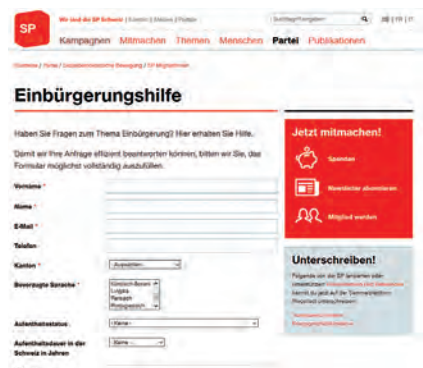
SP

Wir sind die SP Schweiz | Kontakt | Medien | Politik

Suchbegriff eingeben

DE | FR | IT

Kampagnen Mitmachen Themen Menschen Partei Publikationen

Startseite / Partei / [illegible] / SP Mitgliedschaft

Einbürgerungshilfe

Haben Sie Fragen zum Thema Einbürgerung? Hier erhalten Sie Hilfe.

Damit wir Ihre Anfrage effizient beantworten können, bitten wir Sie, das Formular möglichst vollständig auszufüllen.

Vorname *

Name *

E-Mail *

Telefon

Kanton *

- Auswählen -

Bevorzugte Sprache *

Deutsch-Schweiz
Englisch
Französisch
Portugiesisch

Aufenthaltsstatus

- Keine -

Aufenthaltsdauer in der Schweiz in Jahren

- Keine -

Jetzt mitmachen!

Spenden

Newsletter abonnieren

Mitglied werden

Unterschreiben!

Folgende von der SP lancierten oder unterstützten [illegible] kannst du jetzt auf der Sammelplattform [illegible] unterschreiben:

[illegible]

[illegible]